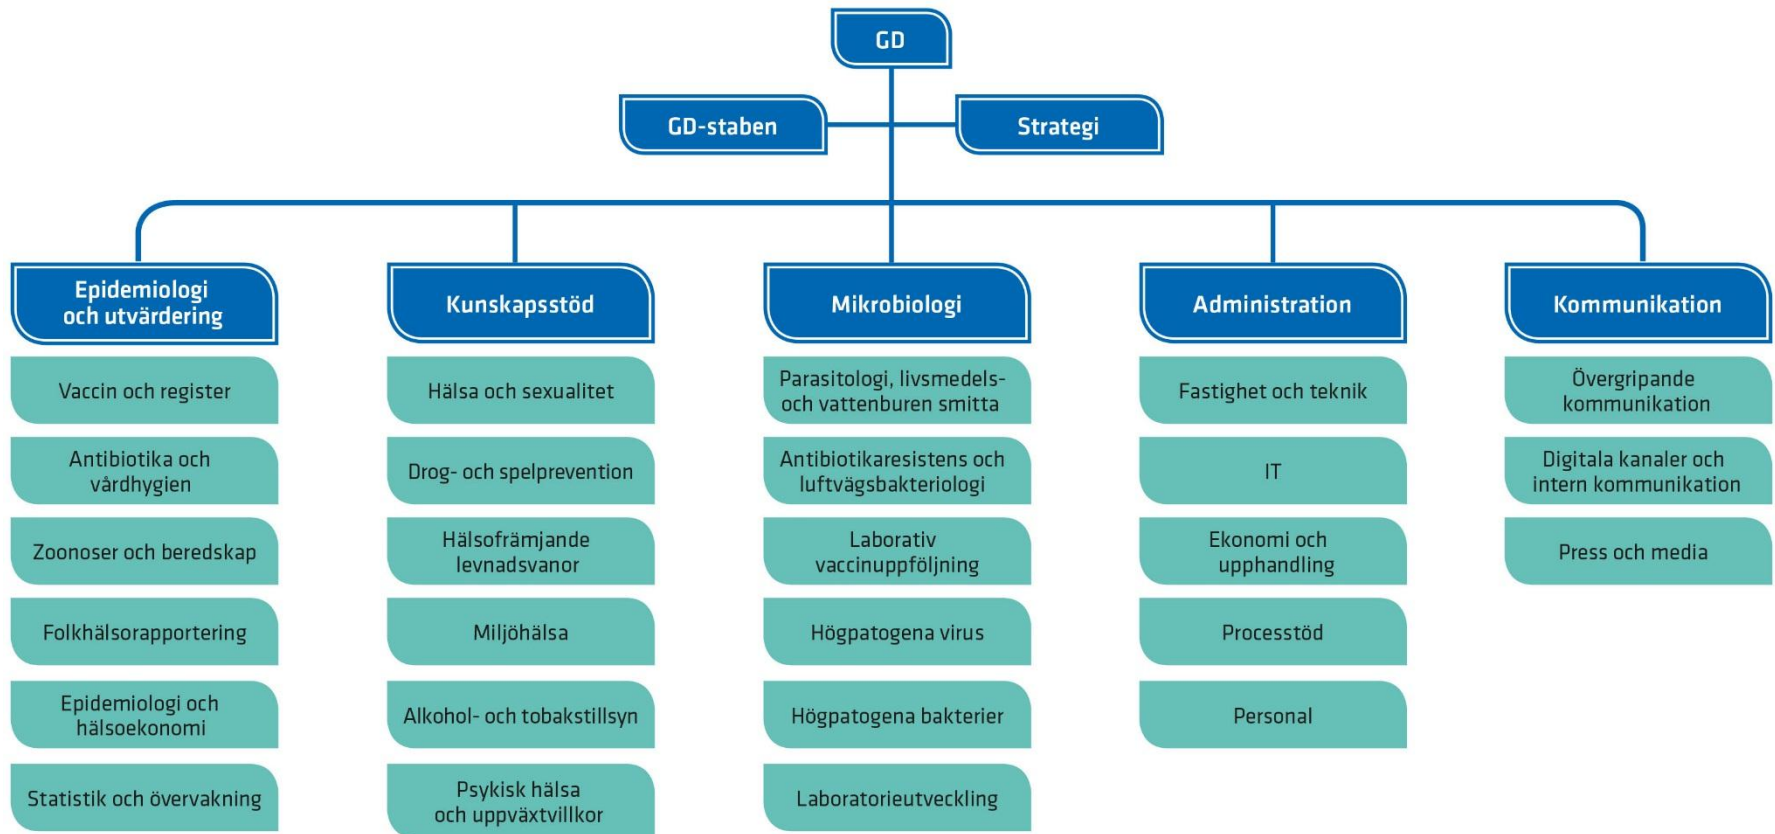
GD

GD-staben

Strategi

Epidemiologi och utvärdering

Vaccin och register

Antibiotika och vårdhygien

Zoonoser och beredskap

Folkhälsorapportering

Epidemiologi och hälsoekonomi

Statistik och övervakning

Kunskapsstöd

Hälsa och sexualitet

Drog- och spelprevention

Hälsofrämjande levnadsvanor

Miljöhälsa

Alkohol- och tobakstillsyn

Psykisk hälsa och uppväxtvillkor

Mikrobiologi

Parasitologi, livsmedels- och vattenburen smitta

Antibiotikaresistens och luftvägsbakteriologi

Laborativ vaccinuppföljning

Högpatogena virus

Högpatogena bakterier

Laboratorieutveckling

Administration

Fastighet och teknik

IT

Ekonomi och upphandling

Processtöd

Personal

Kommunikation

Övergripande kommunikation

Digitala kanaler och intern kommunikation

Press och media